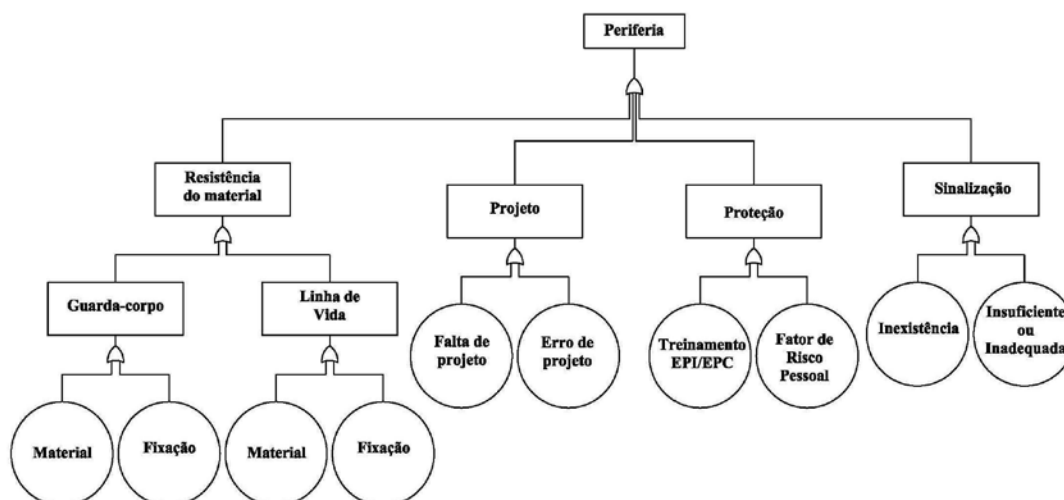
Periferia

Resistência do material

Projeto

Proteção

Sinalização

Guarda-corpo

Linha de Vida

Falta de projeto

Erro de projeto

Treinamento EPI/EPC

Fator de Risco Pessoal

Inexistência

Insuficiente ou Inadequada

Material

Fixação

Material

Fixação